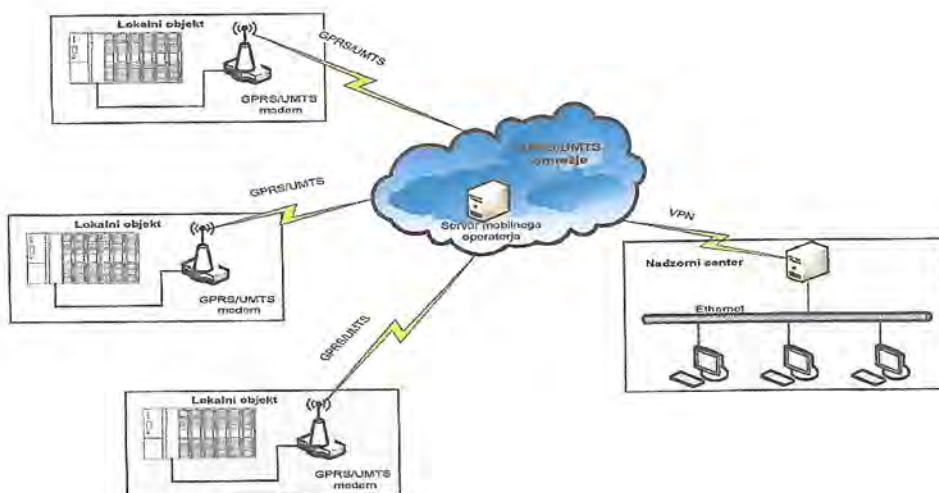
Lokalni objekt

GPRS/UMTS modem

GPRS/UMTS

GPRS/UMTS omrežje

Server mobilnega operaterja

GPRS/UMTS

Lokalni objekt

GPRS/UMTS modem

VPN

Nadzorni center

Ethernet

GPRS/UMTS

Lokalni objekt

GPRS/UMTS modem